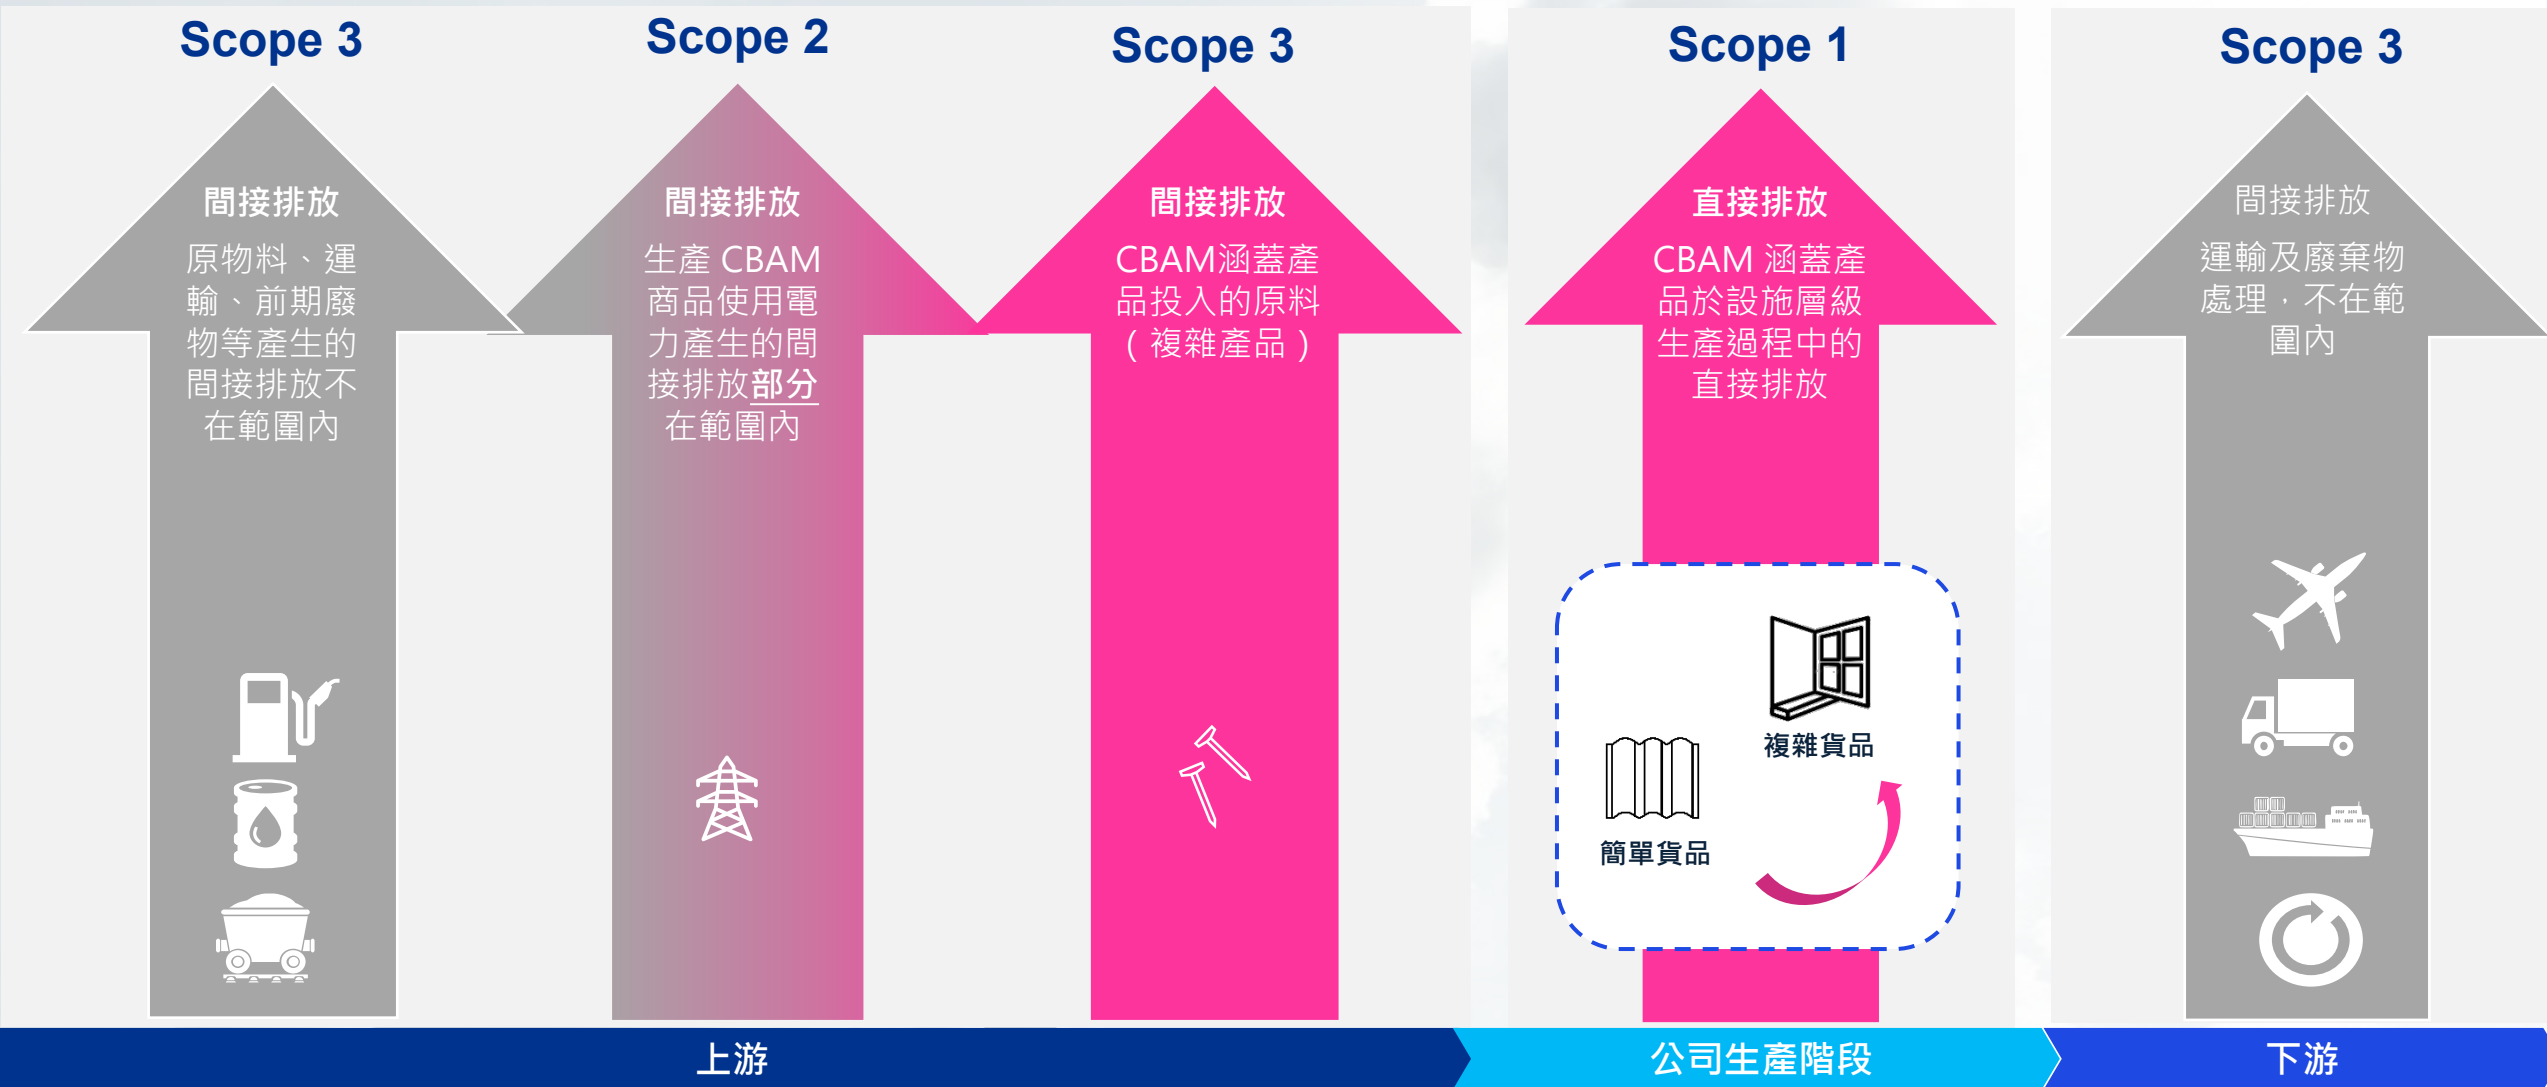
Scope 3

間接排放

原物料、運輸、前期廢物等產生的間接排放不在範圍內

Scope 2

間接排放

生產 CBAM 商品使用電力產生的間接排放部分在範圍內

Scope 3

間接排放

CBAM涵蓋產品投入的原料（複雜產品）

Scope 1

直接排放

CBAM 涵蓋產品於設施層級生產過程中的直接排放

複雜貨品

簡單貨品

Scope 3

間接排放

運輸及廢棄物處理，不在範圍內

上游

公司生產階段

下游